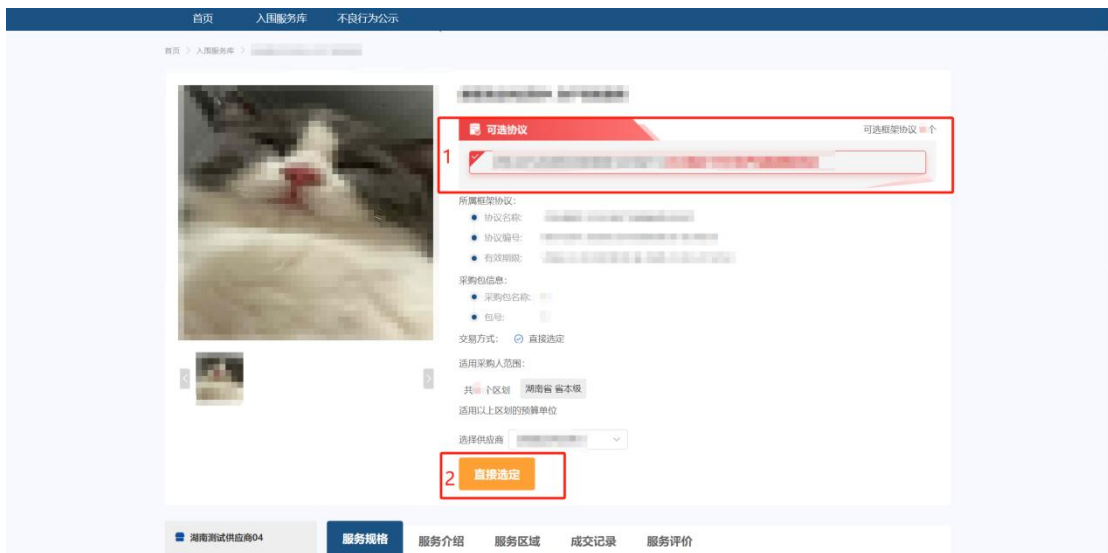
首页　入围服务库　不良行为公示

首页 > 入围服务库 > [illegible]

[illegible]

可选协议　可选框架协议 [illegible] 个

1

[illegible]

所属框架协议:
● 协议名称: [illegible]
● 协议编号: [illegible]
● 有效期限: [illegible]

采购包信息:
● 采购包名称: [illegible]
● 包号: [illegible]

交易方式: 直接选定

适用采购人范围:
共 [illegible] 个区划　湖南省 省本级
适用以上区划的预算单位

选择供应商 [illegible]

2 直接选定

湖南测试供应商04

服务规格　服务介绍　服务区域　成交记录　服务评价